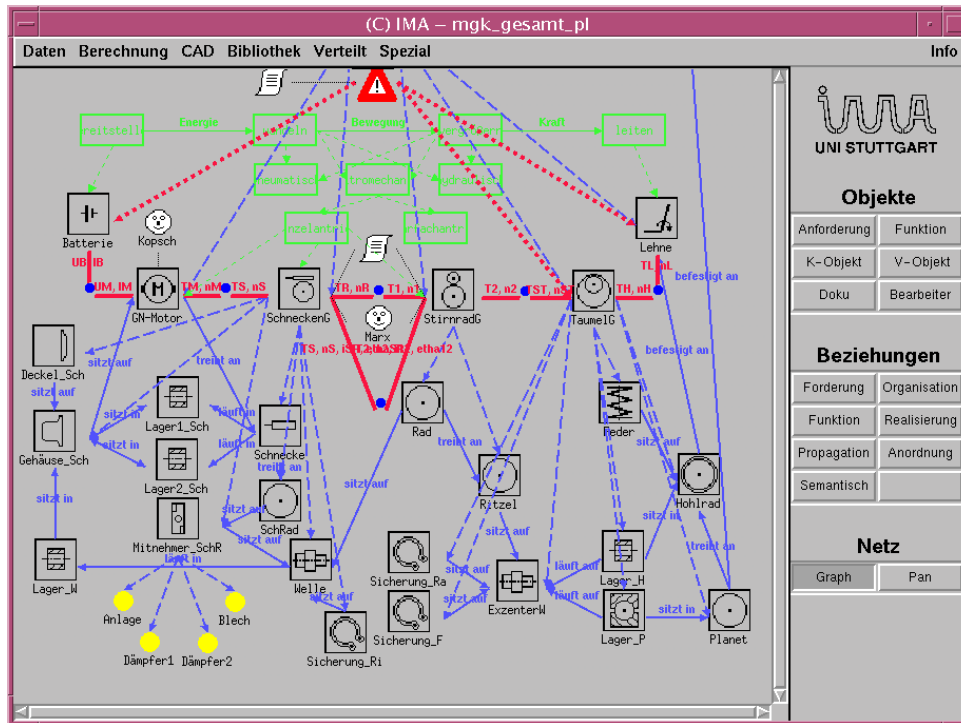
(C) IMA – mgk_gesamt_pl

Daten Berechnung CAD Bibliothek Verteilt Spezial Info

bereitstell Energie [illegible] Bewegung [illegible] Kraft leiten

pneumatisch elektromech hydraulisch

einzelantrieb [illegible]mechantr

Batterie Kopsch Lehne

UB, IB UM, IM TM, nM TS, nS TR, nR T1, n1 T2, n2 TST, nST TH, nH TL, nL

GN-Motor SchneckenG Marx StirnradG TaumelG

TS, nS, iST, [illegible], etha12

befestigt an

Deckel_Sch sitzt auf treibt an Rad Feder befestigt an

Gehäuse_Sch sitzt in Lager1_Sch läuft in Schnecke treibt an sitzt auf

Lager2_Sch läuft in treibt an Ritzel Hohlrad

sitzt in SchRad sitzt auf sitzt auf sitzt in

Mitnehmer_SchR sitzt auf treibt an

Lager_W läuft in Welle Sicherung_Ra sitzt auf ExzenterW Lager_H

sitzt auf sitzt auf läuft auf

Anlage Blech Sicherung_F Lager_P sitzt in Planet

Dämpfer1 Dämpfer2 Sicherung_Ri

UNI STUTTGART

Objekte
Anforderung Funktion
K-Objekt V-Objekt
Doku Bearbeiter

Beziehungen
Forderung Organisation
Funktion Realisierung
Propagation Anordnung
Semantisch

Netz
Graph Pan